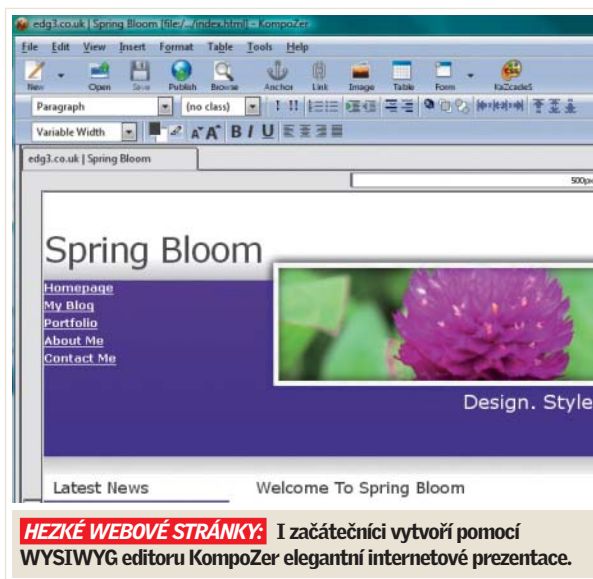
edg3.co.uk | Spring Bloom [file:/.../index.html] - KompoZer

File Edit View Insert Format Table Tools Help

New Open Save Publish Browse Anchor Link Image Table Form KaZcadeS

Paragraph (no class)

Variable Width

edg3.co.uk | Spring Bloom

500px

Spring Bloom

Homepage
My Blog
Portfolio
About Me
Contact Me

Design. Style

Latest News

Welcome To Spring Bloom

HEZKÉ WEBOVÉ STRÁNKY: I začátečníci vytvoří pomocí WYSIWYG editoru KompoZer elegantní internetové prezentace.